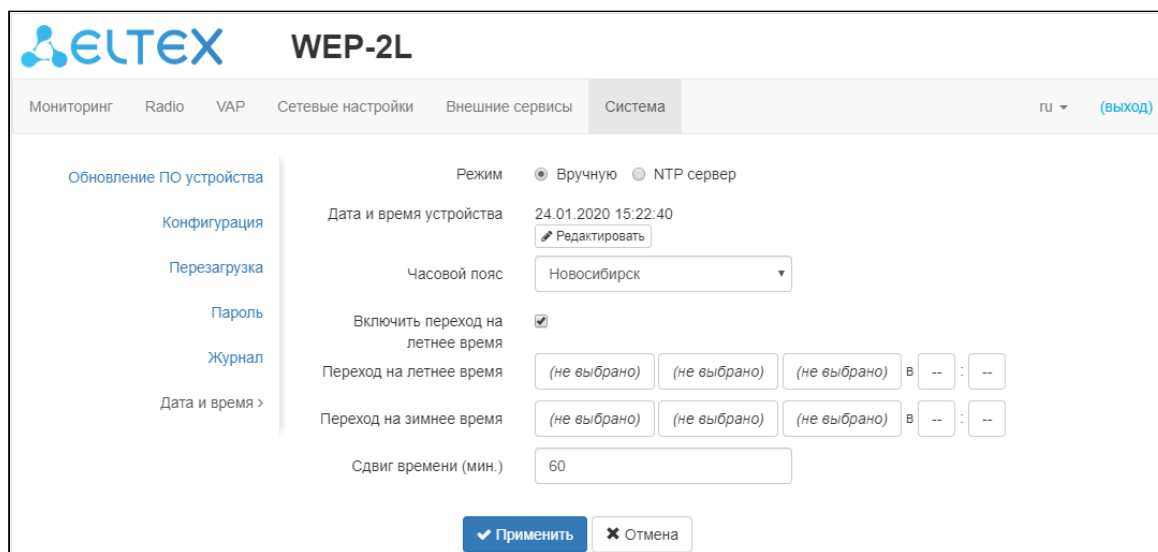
ELTEX WEP-2L

Мониторинг Radio VAP Сетевые настройки Внешние сервисы Система ru (выход)

Обновление ПО устройства
Конфигурация
Перезагрузка
Пароль
Журнал
Дата и время ›

Режим ◉ Вручную ○ NTP сервер

Дата и время устройства 24.01.2020 15:22:40
Редактировать

Часовой пояс Новосибирск

Включить переход на летнее время

Переход на летнее время (не выбрано) (не выбрано) (не выбрано) в -- : --

Переход на зимнее время (не выбрано) (не выбрано) (не выбрано) в -- : --

Сдвиг времени (мин.) 60

Применить Отмена